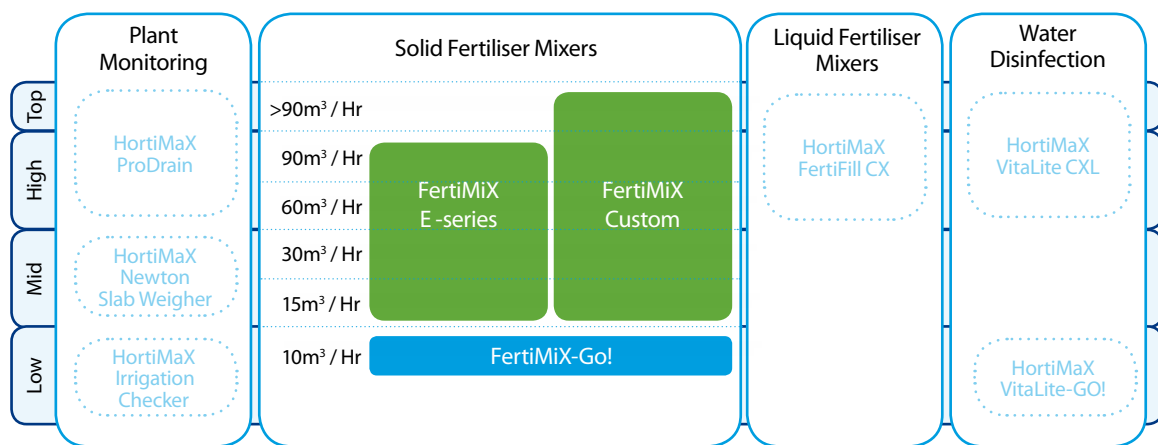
Top
High
Mid
Low

Plant Monitoring

HortiMaX ProDrain

HortiMaX Newton Slab Weigher

HortiMaX Irrigation Checker

Solid Fertiliser Mixers

>90m$^3$ / Hr
90m$^3$ / Hr
60m$^3$ / Hr
30m$^3$ / Hr
15m$^3$ / Hr
10m$^3$ / Hr

FertiMiX E -series

FertiMiX Custom

FertiMiX-Go!

Liquid Fertiliser Mixers

HortiMaX FertiFill CX

Water Disinfection

HortiMaX VitaLite CXL

HortiMaX VitaLite-GO!